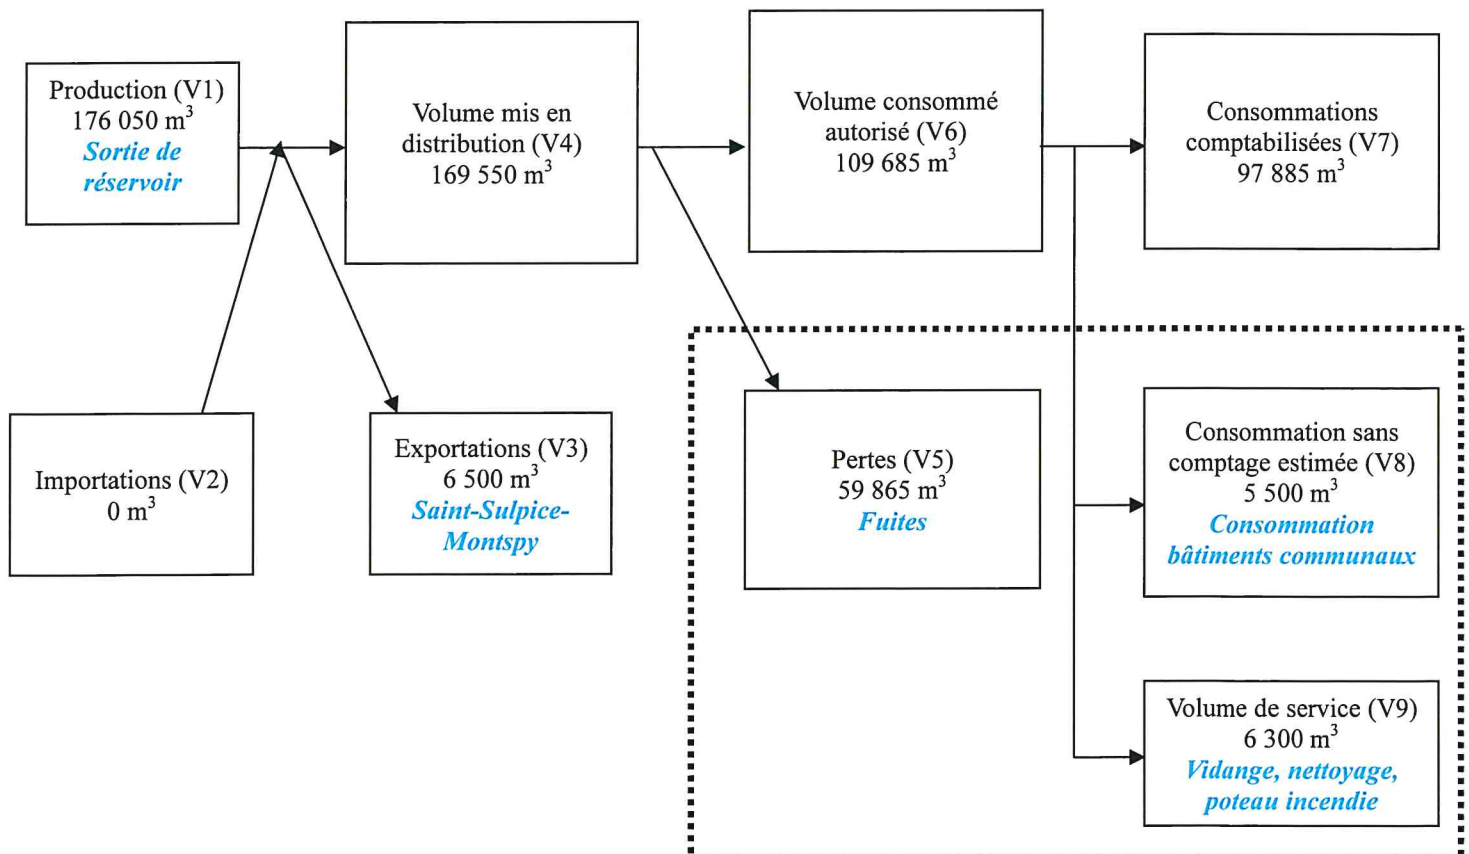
Production (V1)
176 050 m$^3$
Sortie de réservoir

Volume mis en distribution (V4)
169 550 m$^3$

Volume consommé autorisé (V6)
109 685 m$^3$

Consommations comptabilisées (V7)
97 885 m$^3$

Importations (V2)
0 m$^3$

Exportations (V3)
6 500 m$^3$
Saint-Sulpice-Montspy

Pertes (V5)
59 865 m$^3$
Fuites

Consommation sans comptage estimée (V8)
5 500 m$^3$
Consommation bâtiments communaux

Volume de service (V9)
6 300 m$^3$
Vidange, nettoyage, poteau incendie